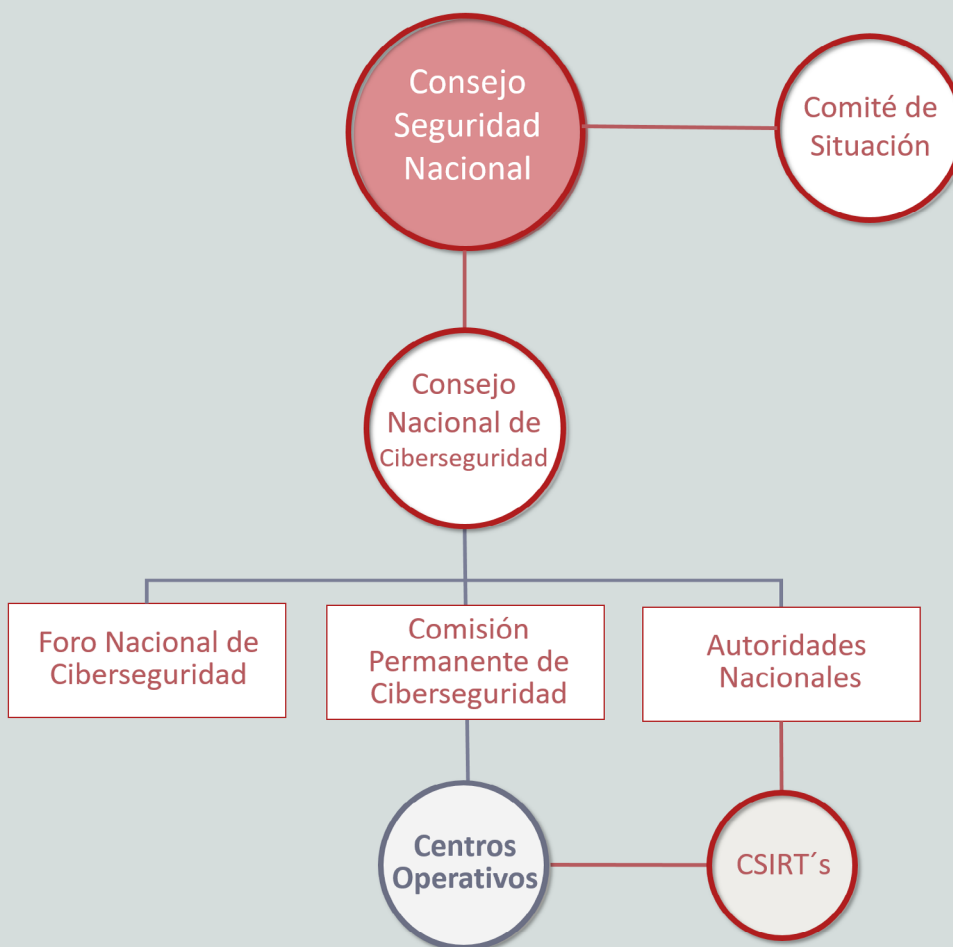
Consejo Seguridad Nacional

Comité de Situación

Consejo Nacional de Ciberseguridad

Foro Nacional de Ciberseguridad

Comisión Permanente de Ciberseguridad

Autoridades Nacionales

Centros Operativos

CSIRT´s